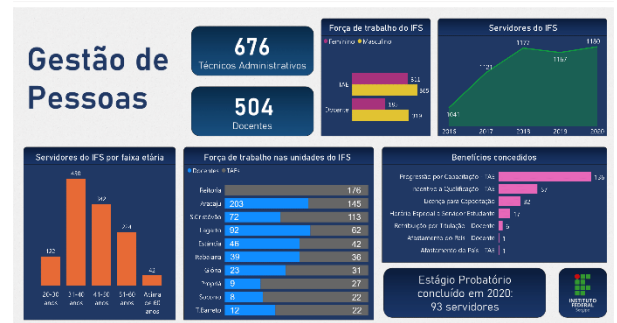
Gestão de Pessoas

676
Técnicos Administrativos

504
Docentes

Força de trabalho do IFS
Feminino Masculino
TAE 311 365
Docente 193 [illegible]

Servidores do IFS
1041 1121 1172 1167 1180
2016 2017 2018 2019 2020

Servidores do IFS por faixa etária
120 458 312 214 42
20-30 anos 31-40 anos 41-50 anos 51-60 anos Acima de 60 anos

Força de trabalho nas unidades do IFS
Docentes TAEs
Reitoria 176
Aracaju 203 145
S.Cristóvão 72 113
Lagarto 92 62
Estância 46 42
Itabaiana 39 36
Glória 23 31
Propriá 9 27
Socorro 8 22
T.Barreto 12 22

Benefícios concedidos
Progressão por Capacitação - TAs 136
Incentivo à Qualificação - TAs 57
Licença para Capacitação 32
Horário Especial a Servidor Estudante 12
Retribuição por Titulação - Docente 5
Afastamento no País - Docente 1
Afastamento do País - TAs 1

Estágio Probatório concluído em 2020: 93 servidores

INSTITUTO FEDERAL Sergipe